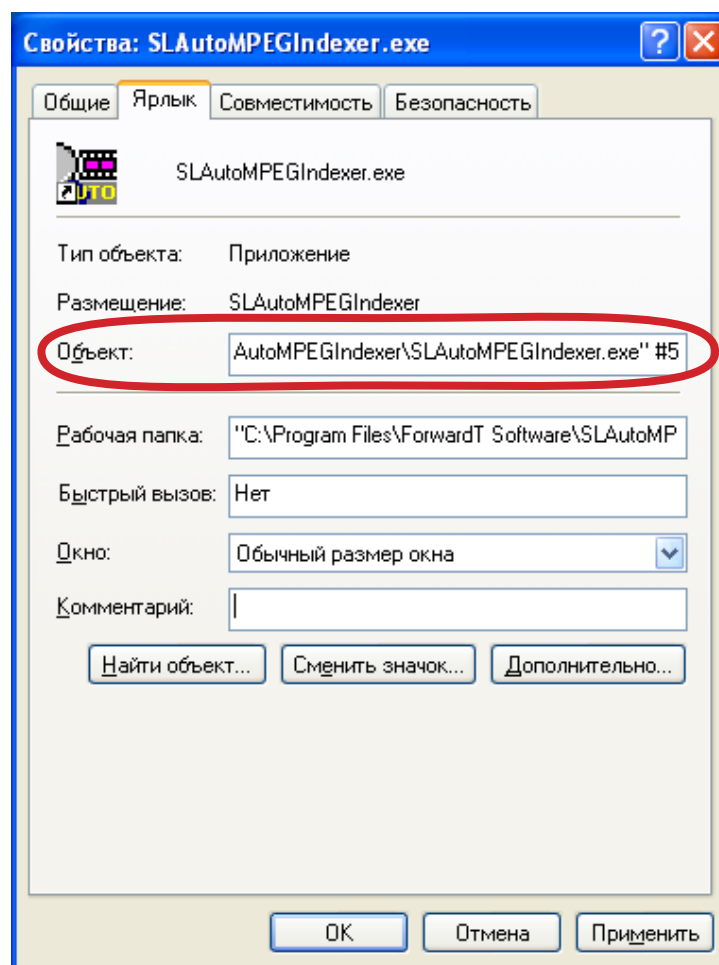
Свойства: SLAutoMPEGIndexer.exe

Общие | Ярлык | Совместимость | Безопасность

UTO

SLAutoMPEGIndexer.exe

Тип объекта: Приложение

Размещение: SLAutoMPEGIndexer

Объект: AutoMPEGIndexer\SLAutoMPEGIndexer.exe" #5

Рабочая папка: "C:\Program Files\ForwardT Software\SLAutoMP

Быстрый вызов: Нет

Окно: Обычный размер окна

Комментарий:

Найти объект... | Сменить значок... | Дополнительно...

OK | Отмена | Применить